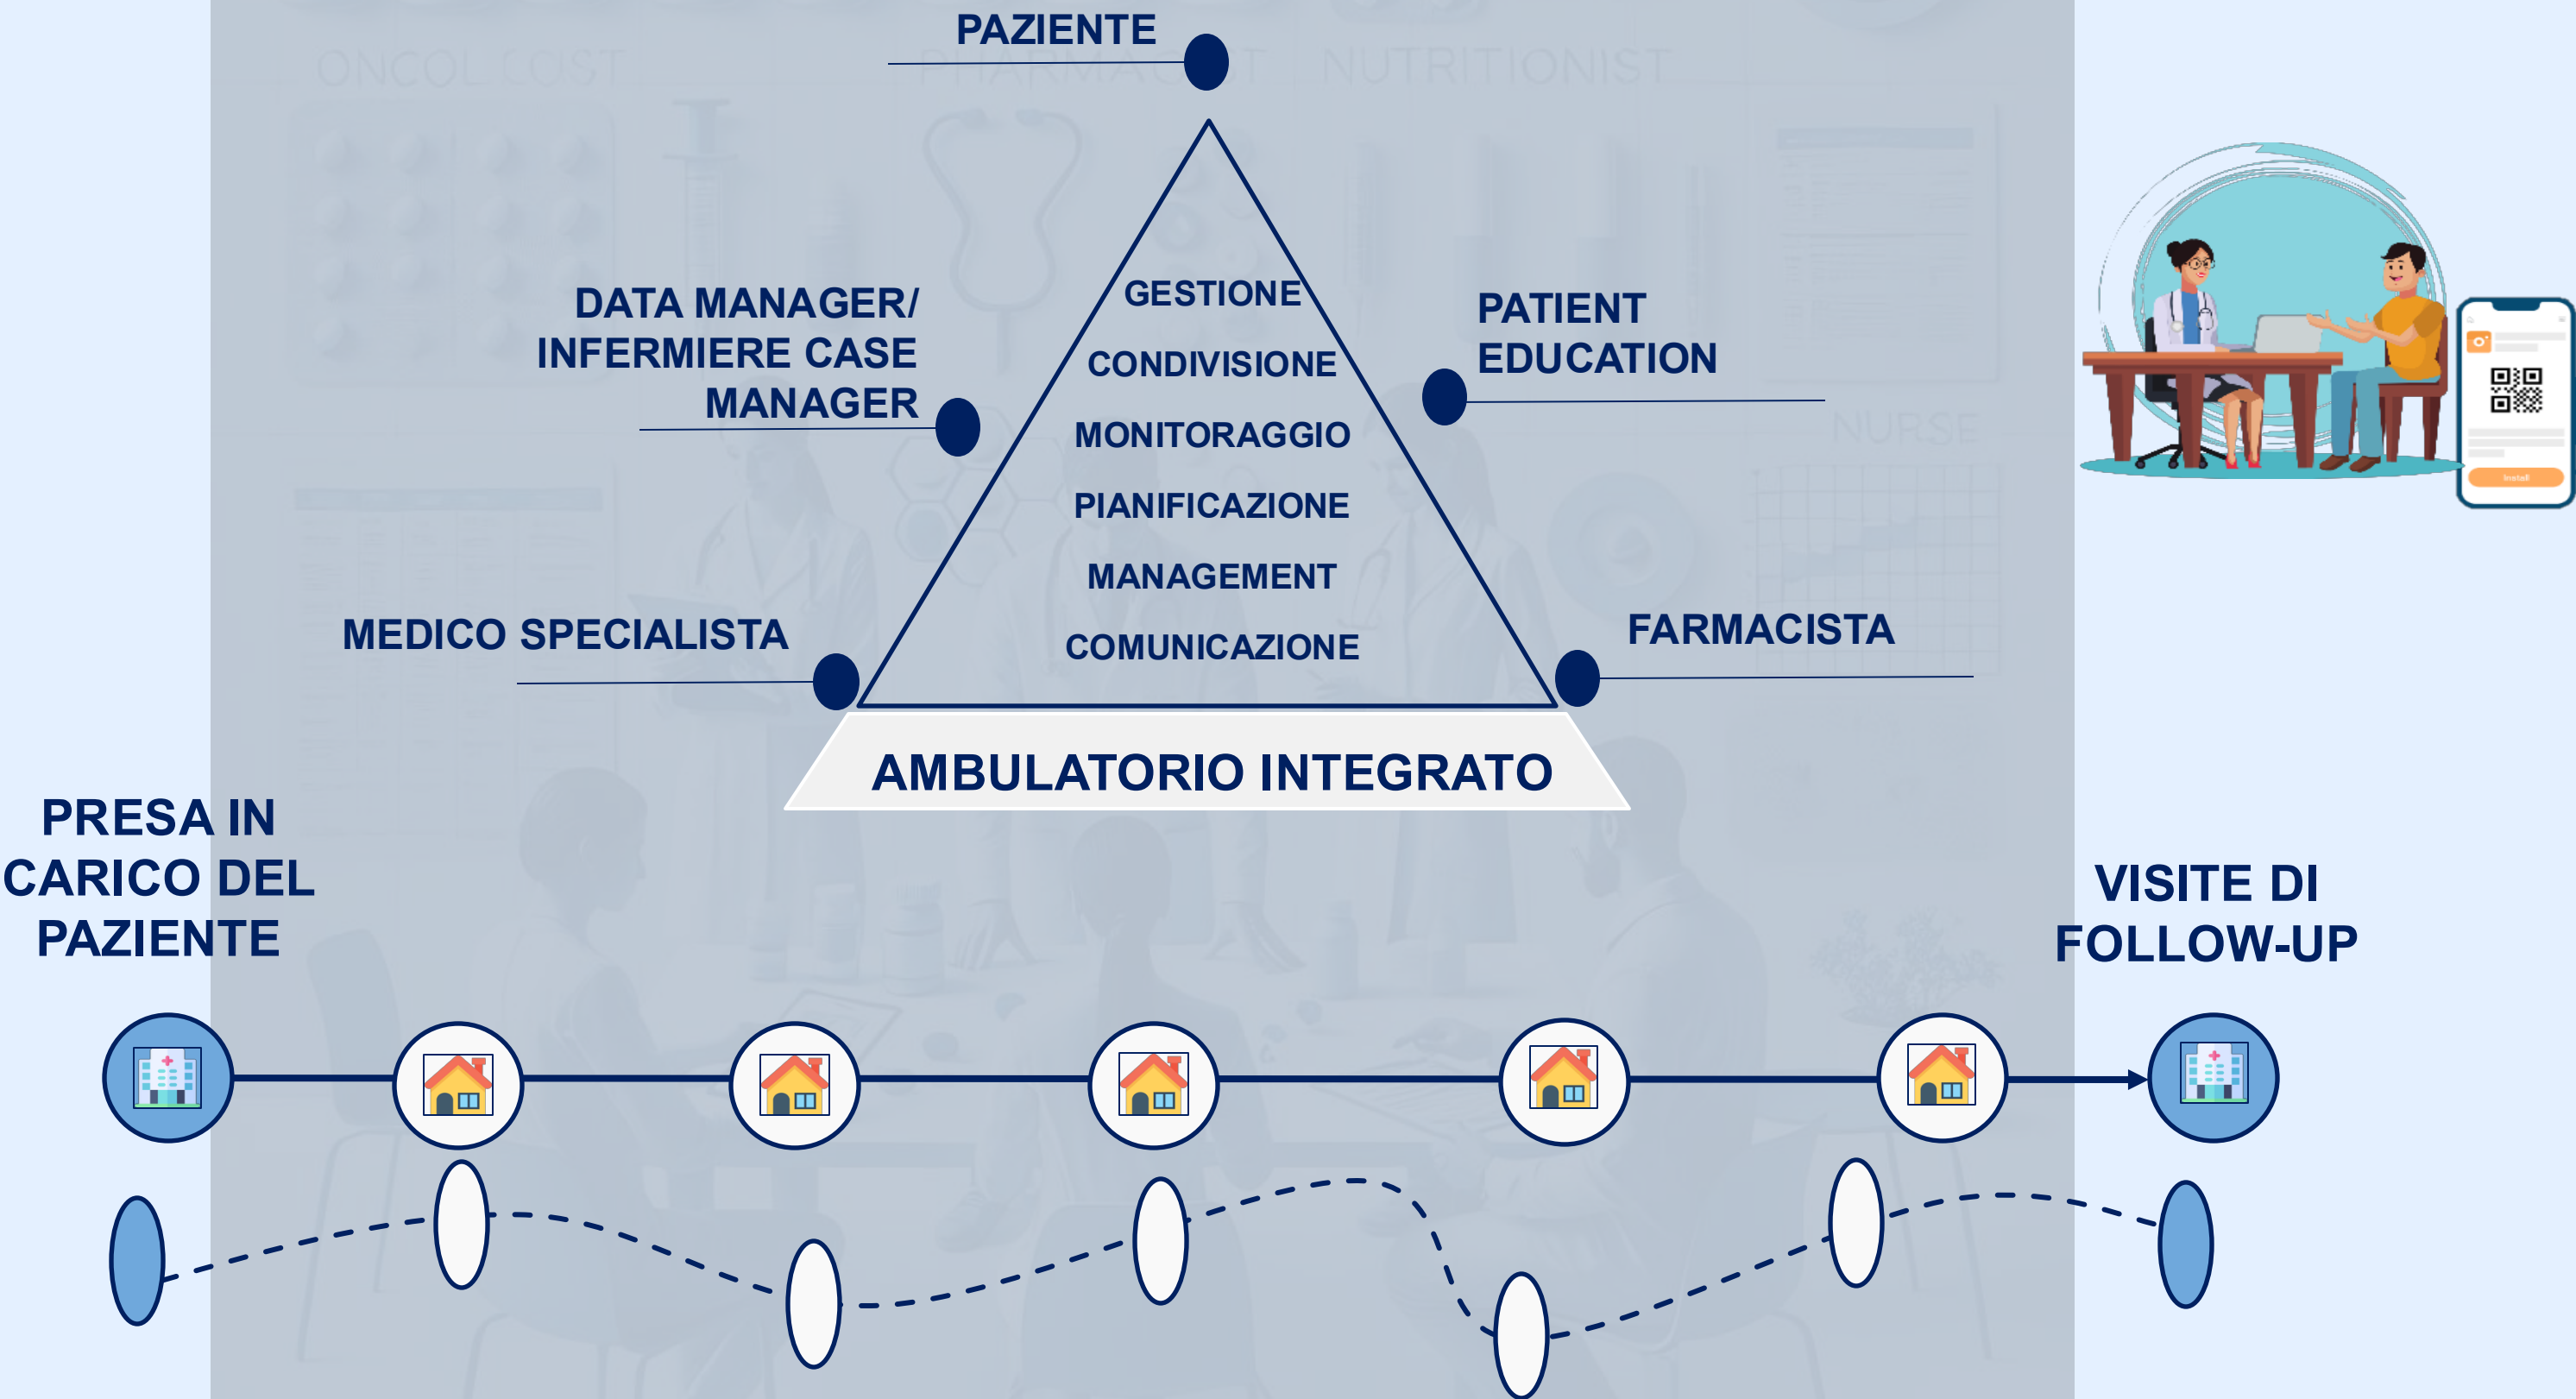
PAZIENTE

DATA MANAGER/ INFERMIERE CASE MANAGER

GESTIONE
CONDIVISIONE
MONITORAGGIO
PIANIFICAZIONE
MANAGEMENT
COMUNICAZIONE

PATIENT EDUCATION

MEDICO SPECIALISTA

FARMACISTA

AMBULATORIO INTEGRATO

PRESA IN CARICO DEL PAZIENTE

VISITE DI FOLLOW-UP